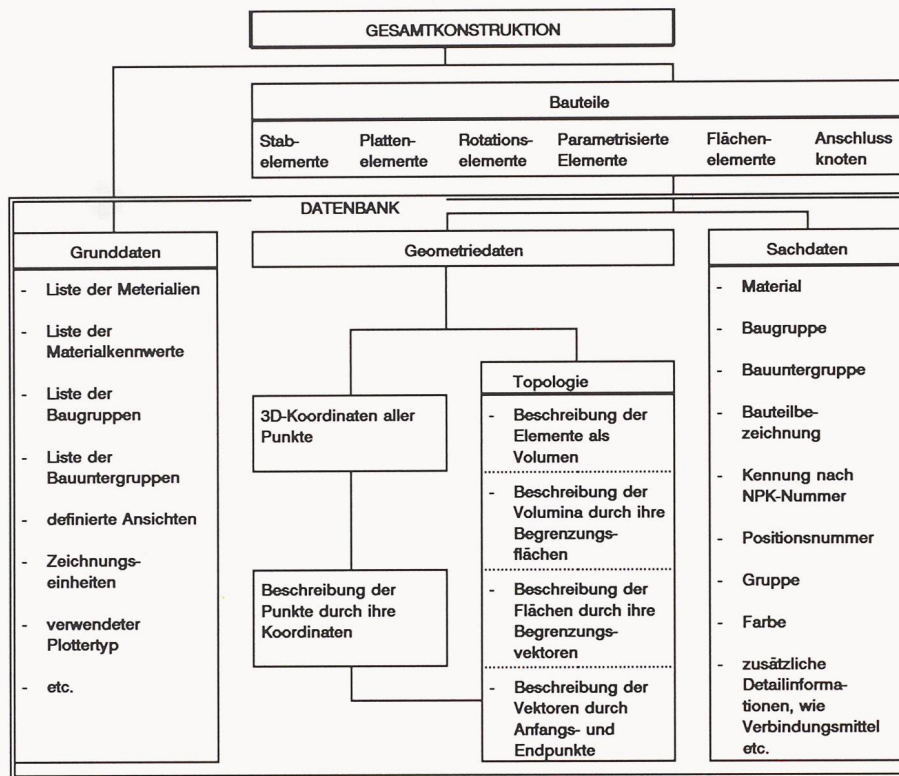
GESAMTKONSTRUKTION

Bauteile

Stabelemente

Plattenelemente

Rotationselemente

Parametrisierte Elemente

Flächenelemente

Anschluss knoten

DATENBANK

Grunddaten

- Liste der Meterialien
- Liste der Materialkennwerte
- Liste der Baugruppen
- Liste der Bauuntergruppen
- definierte Ansichten
- Zeichnungseinheiten
- verwendeter Plottertyp
- etc.

Geometriedaten

3D-Koordinaten aller Punkte

Beschreibung der Punkte durch ihre Koordinaten

Topologie

- Beschreibung der Elemente als Volumen
- Beschreibung der Volumina durch ihre Begrenzungsflächen
- Beschreibung der Flächen durch ihre Begrenzungsvektoren
- Beschreibung der Vektoren durch Anfangs- und Endpunkte

Sachdaten

- Material
- Baugruppe
- Bauuntergruppe
- Bauteilbezeichnung
- Kennung nach NPK-Nummer
- Positionsnummer
- Gruppe
- Farbe
- zusätzliche Detailinformationen, wie Verbindungsmittel etc.